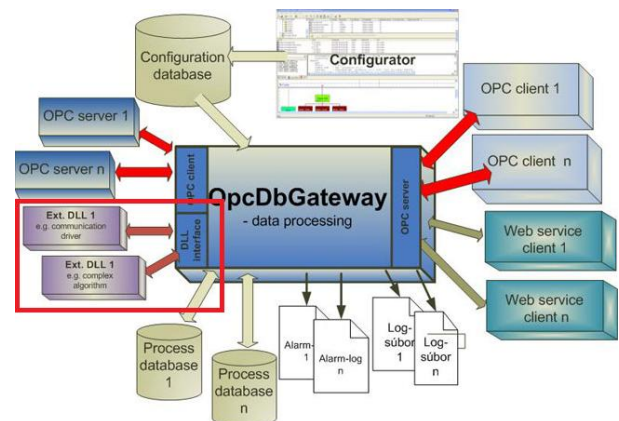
Configuration database

Configurator

OPC server 1

OPC server n

Ext. DLL 1
e.g. communication driver

Ext. DLL 1
e.g. complex algorithm

OPC client

DLL interface

OpcDbGateway
- data processing

OPC server

OPC client 1

OPC client n

Web service client 1

Web service client n

Process database 1

Process database n

Alarm-1

Alarm-log n

Log-súbor 1

Log-súbor n